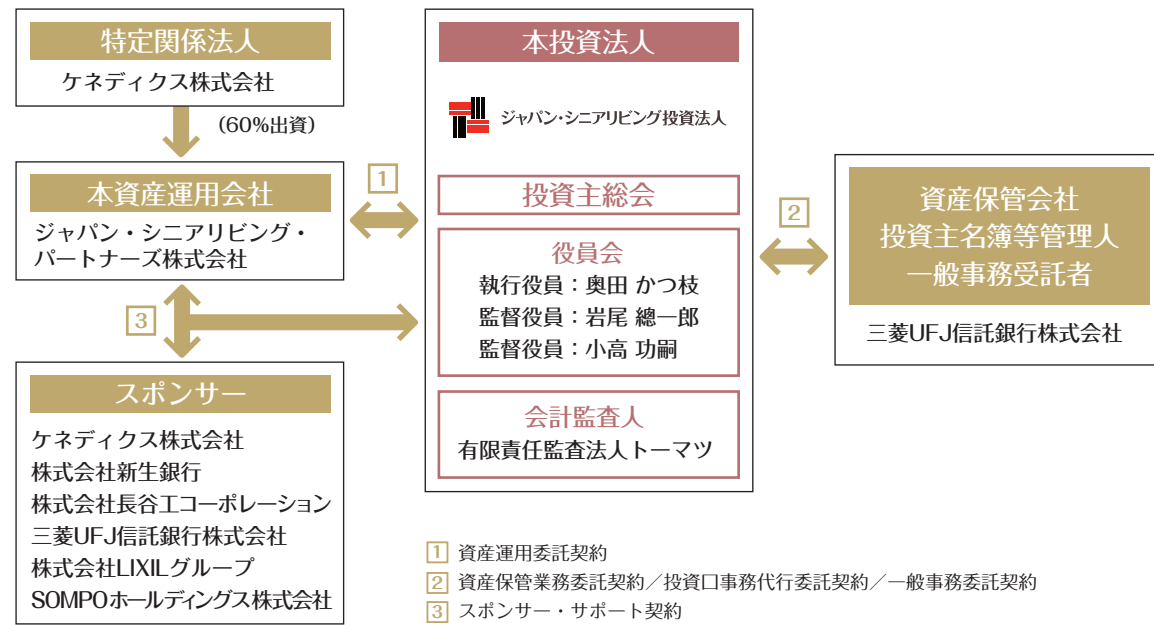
特定関係法人
ケネディクス株式会社

(60%出資)

本資産運用会社
ジャパン・シニアリビング・パートナーズ株式会社

1

3

スポンサー
ケネディクス株式会社
株式会社新生銀行
株式会社長谷工コーポレーション
三菱UFJ信託銀行株式会社
株式会社LIXILグループ
SOMPOホールディングス株式会社

本投資法人
ジャパン・シニアリビング投資法人

投資主総会

役員会
執行役員：奥田 かつ枝
監督役員：岩尾 總一郎
監督役員：小高 功嗣

会計監査人
有限責任監査法人トーマツ

2

資産保管会社
投資主名簿等管理人
一般事務受託者
三菱UFJ信託銀行株式会社

1 資産運用委託契約
2 資産保管業務委託契約／投資口事務代行委託契約／一般事務委託契約
3 スポンサー・サポート契約